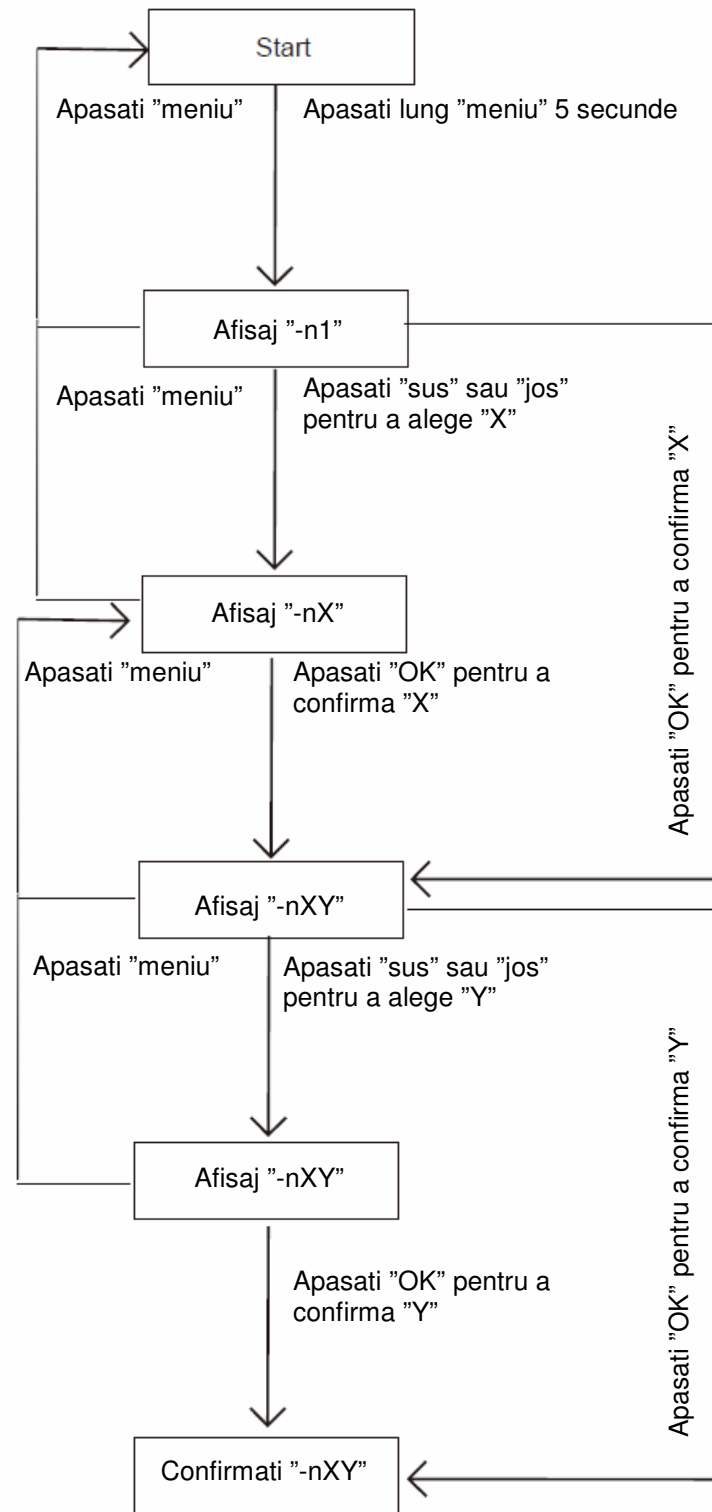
Start

Apasati "meniu"

Apasati lung "meniu" 5 secunde

Afisaj "-n1"

Apasati "meniu"

Apasati "sus" sau "jos" pentru a alege "X"

Apasati "OK" pentru a confirma "X"

Afisaj "-nX"

Apasati "meniu"

Apasati "OK" pentru a confirma "X"

Afisaj "-nXY"

Apasati "meniu"

Apasati "sus" sau "jos" pentru a alege "Y"

Apasati "OK" pentru a confirma "Y"

Afisaj "-nXY"

Apasati "OK" pentru a confirma "Y"

Confirmati "-nXY"